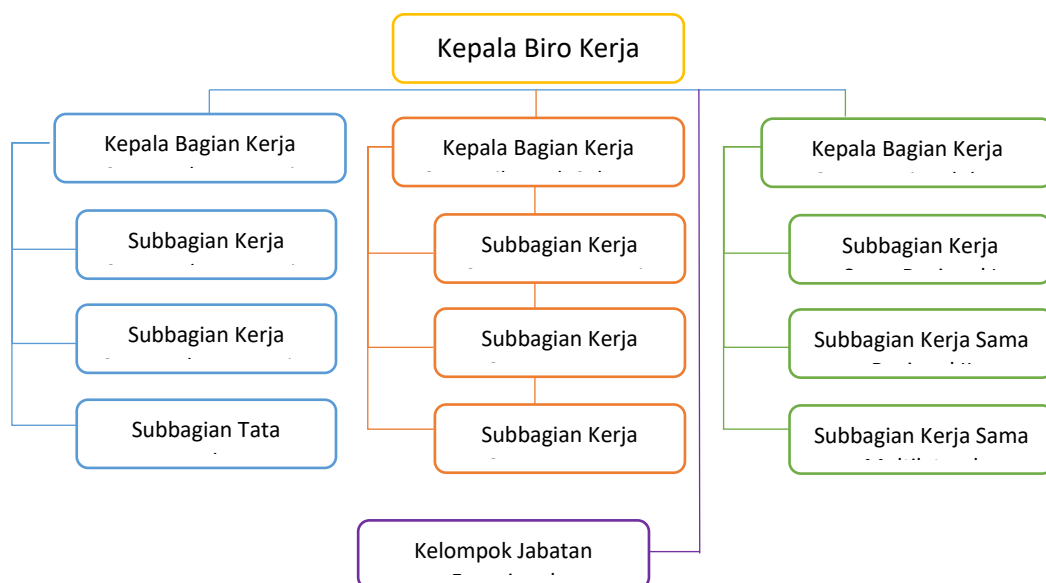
Kepala Biro Kerja

Kepala Bagian Kerja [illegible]

Subbagian Kerja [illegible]

Subbagian Kerja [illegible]

Subbagian Tata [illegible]

Kepala Bagian Kerja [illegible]

Subbagian Kerja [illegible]

Subbagian Kerja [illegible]

Subbagian Kerja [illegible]

Kepala Bagian Kerja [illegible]

Subbagian Kerja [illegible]

Subbagian Kerja Sama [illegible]

Subbagian Kerja Sama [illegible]

Kelompok Jabatan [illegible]